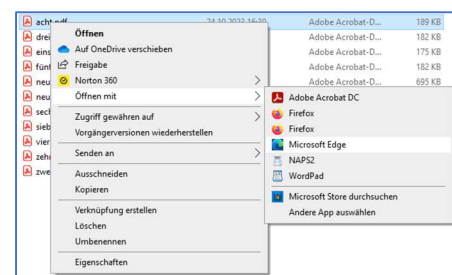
acht.pdf 24.10.2022 16:20 Adobe Acrobat-D... 189 KB
drei Adobe Acrobat-D... 182 KB
eins Adobe Acrobat-D... 175 KB
fünf Adobe Acrobat-D... 182 KB
neu Adobe Acrobat-D... 695 KB
neu
sech
sieb
vier
zehn
zwe

Öffnen
Auf OneDrive verschieben
Freigabe
Norton 360
Öffnen mit
Zugriff gewähren auf
Vorgängerversionen wiederherstellen
Senden an
Ausschneiden
Kopieren
Verknüpfung erstellen
Löschen
Umbenennen
Eigenschaften

Adobe Acrobat DC
Firefox
Firefox
Microsoft Edge
NAPS2
WordPad
Microsoft Store durchsuchen
Andere App auswählen